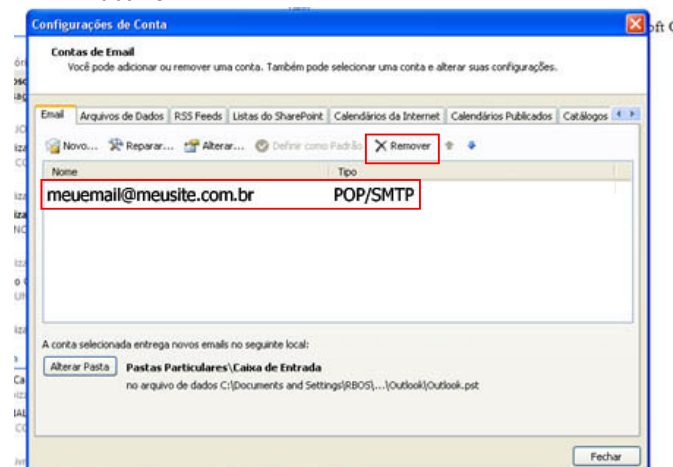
Configurações de Conta

Contas de Email
Você pode adicionar ou remover uma conta. Também pode selecionar uma conta e alterar suas configurações.

Email | Arquivos de Dados | RSS Feeds | Listas do SharePoint | Calendários da Internet | Calendários Publicados | Catálogos

Novo... Reparar... Alterar... Definir como Padrão Remover

| Nome | Tipo |
|---|---|
| meuemail@meusite.com.br | POP/SMTP |

A conta selecionada entrega novos emails no seguinte local:

Alterar Pasta Pastas Particulares\Caixa de Entrada
no arquivo de dados C:\Documents and Settings\RBOS\...\Outlook\Outlook.pst

Fechar